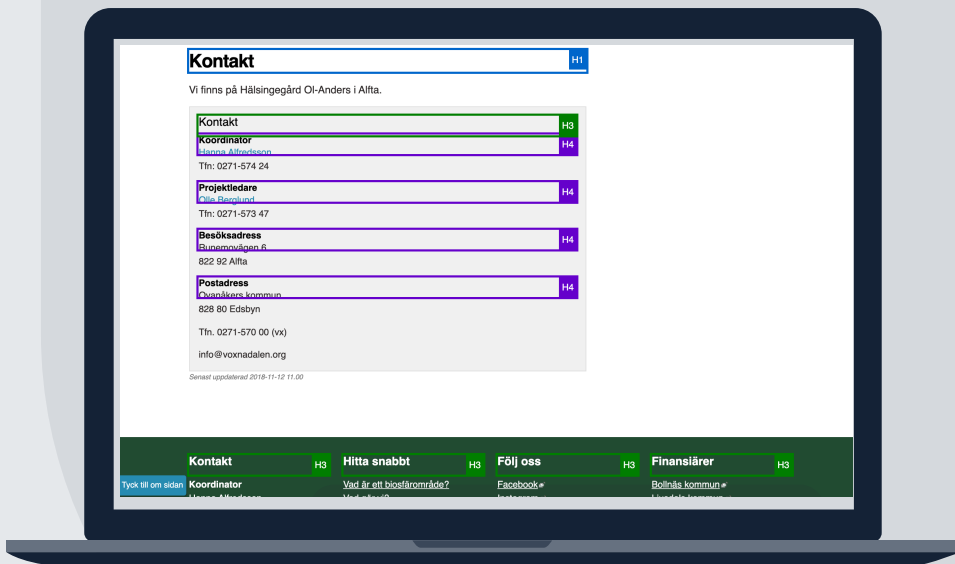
Kontakt H1

Vi finns på Hälsingegård Ol-Anders i Alfta.

Kontakt H3

Koordinator H4
Hanna Alfredsson
Tfn: 0271-574 24

Projektledare H4
Olle Berglund
Tfn: 0271-573 47

Besöksadress H4
Runemovägen 6
822 92 Alfta

Postadress H4
Ovanåkers kommun
828 80 Edsbyn

Tfn. 0271-570 00 (vx)

info@voxnadalen.org

Senast uppdaterad 2018-11-12 11.00

Kontakt H3
Koordinator
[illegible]

Hitta snabbt H3
Vad är ett biosfärområde?
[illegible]

Följ oss H3
Facebook
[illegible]

Finansiärer H3
Bollnäs kommun
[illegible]

Tyck till om sidan